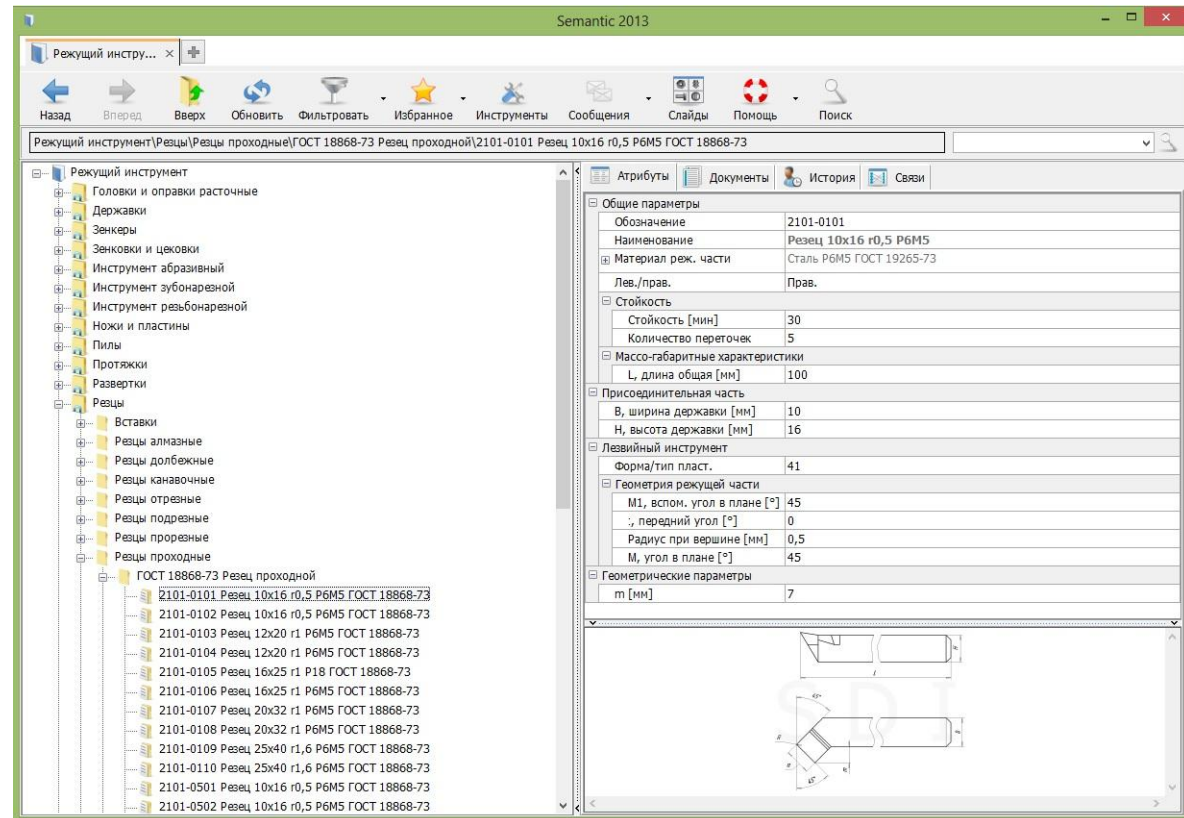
Semantic 2013

Режущий инстру... ×

Назад Вперед Вверх Обновить Фильтровать Избранное Инструменты Сообщения Слайды Помощь Поиск

Режущий инструмент\Резцы\Резцы проходные\ГОСТ 18868-73 Резец проходной\2101-0101 Резец 10x16 r0,5 Р6М5 ГОСТ 18868-73

Режущий инструмент
Головки и оправки расточные
Державки
Зенкеры
Зенковки и цековки
Инструмент абразивный
Инструмент зубонарезной
Инструмент резьбонарезной
Ножи и пластины
Пилы
Протяжки
Развертки
Резцы
Вставки
Резцы алмазные
Резцы долбежные
Резцы канавочные
Резцы отрезные
Резцы подрезные
Резцы прорезные
Резцы проходные
ГОСТ 18868-73 Резец проходной
2101-0101 Резец 10x16 r0,5 Р6М5 ГОСТ 18868-73
2101-0102 Резец 10x16 r0,5 Р6М5 ГОСТ 18868-73
2101-0103 Резец 12x20 r1 Р6М5 ГОСТ 18868-73
2101-0104 Резец 12x20 r1 Р6М5 ГОСТ 18868-73
2101-0105 Резец 16x25 r1 Р18 ГОСТ 18868-73
2101-0106 Резец 16x25 r1 Р6М5 ГОСТ 18868-73
2101-0107 Резец 20x32 r1 Р6М5 ГОСТ 18868-73
2101-0108 Резец 20x32 r1 Р6М5 ГОСТ 18868-73
2101-0109 Резец 25x40 r1,6 Р6М5 ГОСТ 18868-73
2101-0110 Резец 25x40 r1,6 Р6М5 ГОСТ 18868-73
2101-0501 Резец 10x16 r0,5 Р6М5 ГОСТ 18868-73
2101-0502 Резец 10x16 r0,5 Р6М5 ГОСТ 18868-73

Атрибуты Документы История Связи

| Общие параметры | |
|---|---|
| Обозначение | 2101-0101 |
| Наименование | Резец 10x16 r0,5 Р6М5 |
| Материал реж. части | Сталь Р6М5 ГОСТ 19265-73 |
| Лев./прав. | Прав. |
| Стойкость | |
| Стойкость [мин] | 30 |
| Количество переточек | 5 |
| Массо-габаритные характеристики | |
| L, длина общая [мм] | 100 |
| Присоединительная часть | |
| B, ширина державки [мм] | 10 |
| H, высота державки [мм] | 16 |
| Лезвийный инструмент | |
| Форма/тип пласт. | 41 |
| Геометрия режущей части | |
| M1, вспом. угол в плане [°] | 45 |
| :, передний угол [°] | 0 |
| Радиус при вершине [мм] | 0,5 |
| M, угол в плане [°] | 45 |
| Геометрические параметры | |
| m [мм] | 7 |

SDI